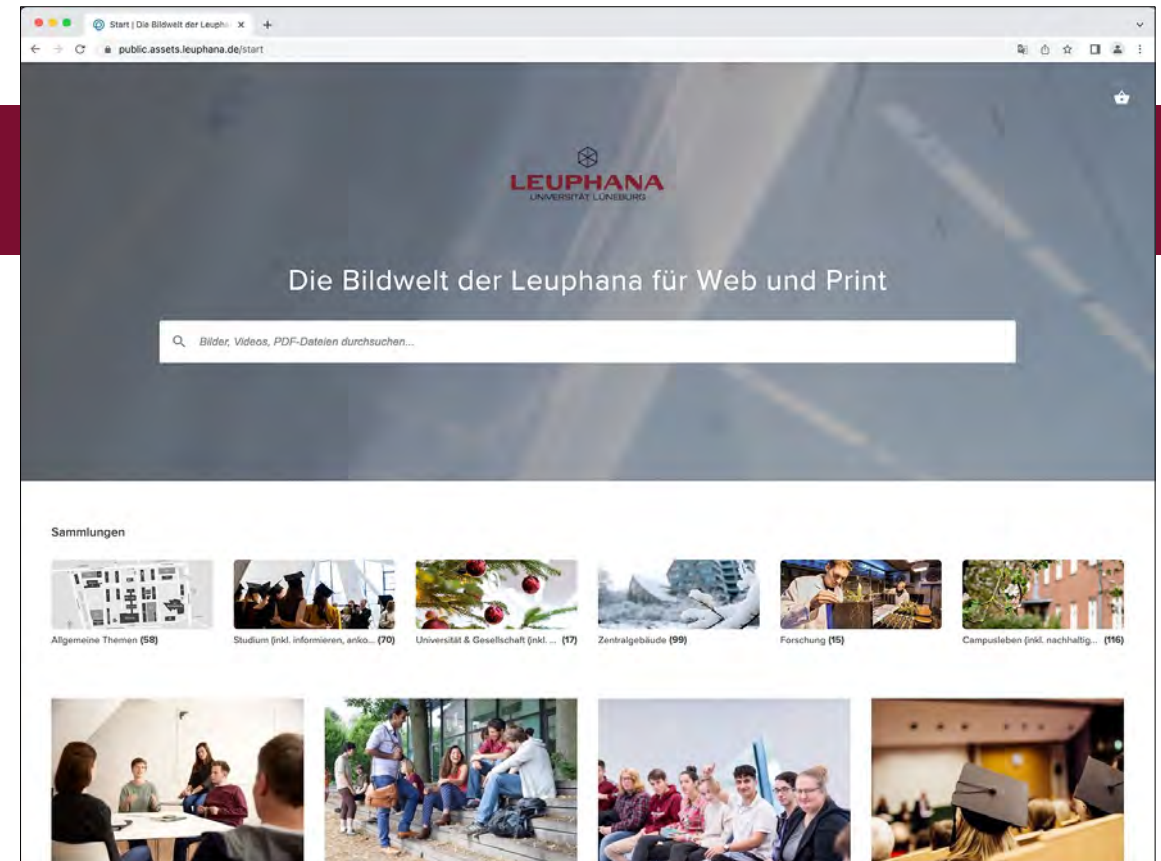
Start | Die Bildwelt der Leupha ×

public.assets.leuphana.de/start

LEUPHANA
UNIVERSITÄT LÜNEBURG

Die Bildwelt der Leuphana für Web und Print

Bilder, Videos, PDF-Dateien durchsuchen...

Sammlungen

Allgemeine Themen (58)

Studium (inkl. informieren, anko... (70)

Universität & Gesellschaft (inkl. ... (17)

Zentralgebäude (99)

Forschung (15)

Campusleben (inkl. nachhaltig... (116)